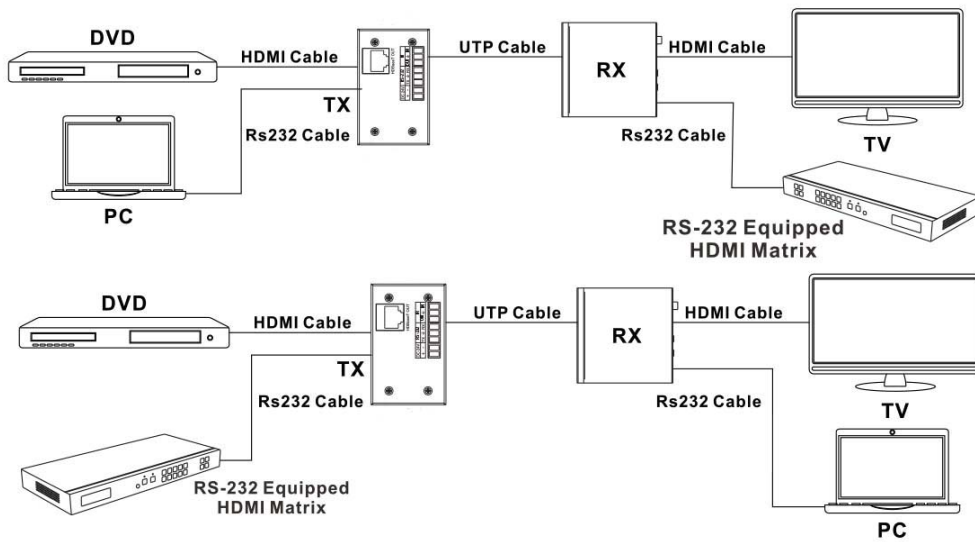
DVD
HDMI Cable
TX
Rs232 Cable
PC
UTP Cable
RX
HDMI Cable
TV
Rs232 Cable
RS-232 Equipped HDMI Matrix

DVD
HDMI Cable
TX
Rs232 Cable
RS-232 Equipped HDMI Matrix
UTP Cable
RX
HDMI Cable
TV
Rs232 Cable
PC